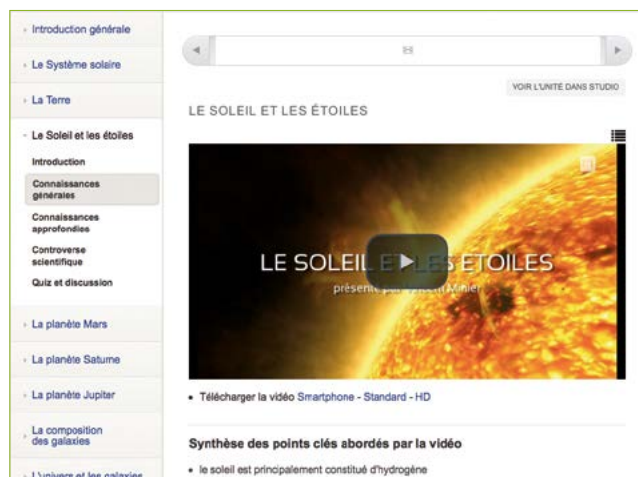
Introduction générale

Le Système solaire

La Terre

Le Soleil et les étoiles

Introduction

Connaissances générales

Connaissances approfondies

Controverse scientifique

Quiz et discussion

La planète Mars

La planète Saturne

La planète Jupiter

La composition des galaxies

L'univers et les galaxies

VOIR L'UNITÉ DANS STUDIO

LE SOLEIL ET LES ÉTOILES

LE SOLEIL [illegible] ETOILES

présenté par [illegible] Minier

• Télécharger la vidéo Smartphone - Standard - HD

Synthèse des points clés abordés par la vidéo

• le soleil est principalement constitué d'hydrogène